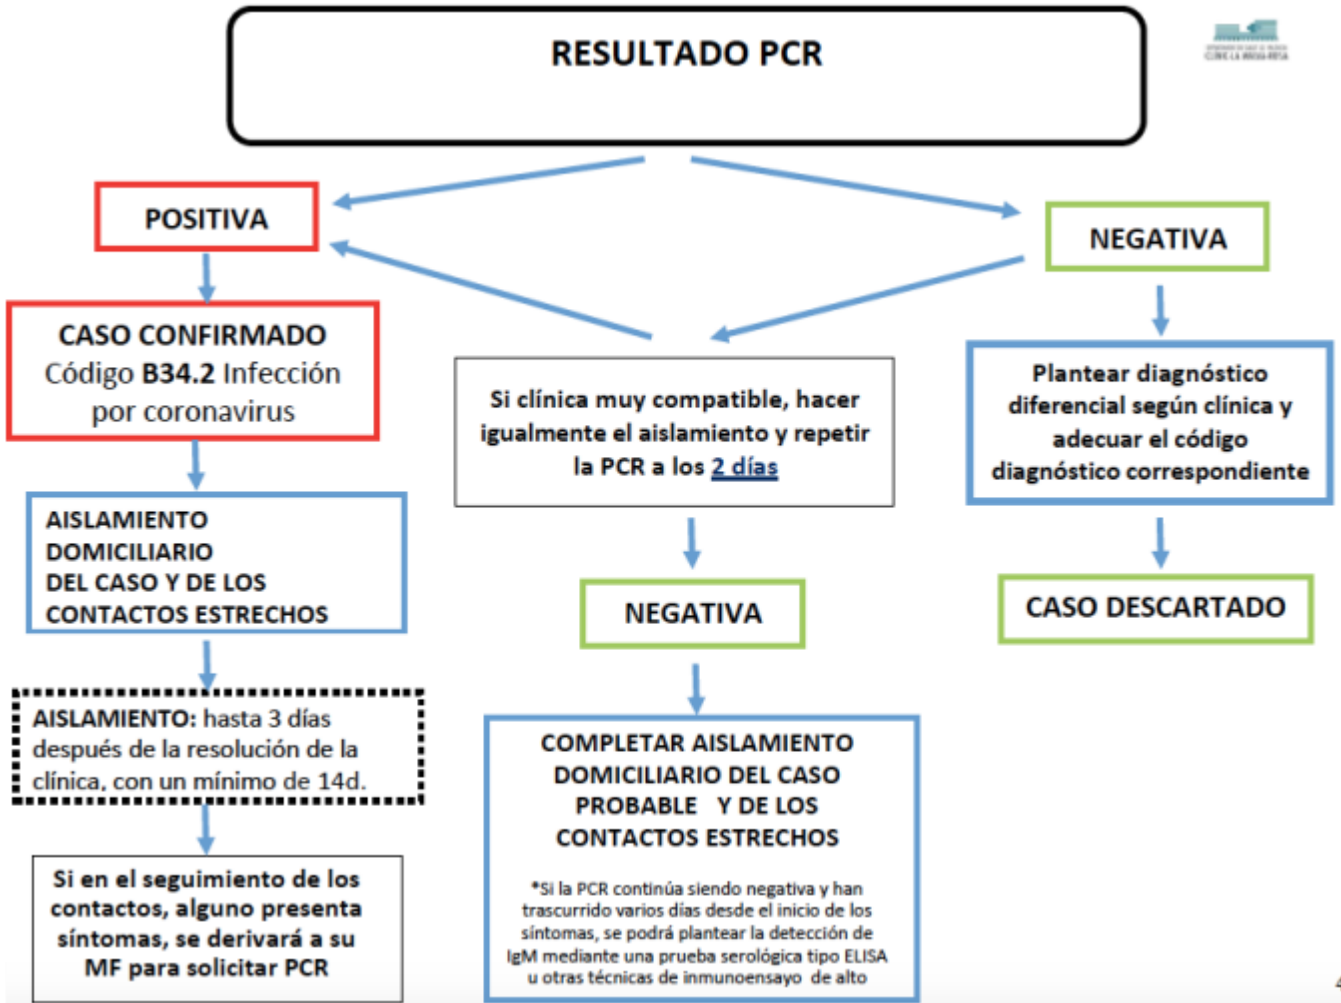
RESULTADO PCR

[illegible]

POSITIVA

NEGATIVA

CASO CONFIRMADO
Código **B34.2** Infección por coronavirus

AISLAMIENTO DOMICILIARIO DEL CASO Y DE LOS CONTACTOS ESTRECHOS

AISLAMIENTO: hasta 3 días después de la resolución de la clínica, con un mínimo de 14d.

Si en el seguimiento de los contactos, alguno presenta síntomas, se derivará a su MF para solicitar PCR

Si clínica muy compatible, hacer igualmente el aislamiento y repetir la PCR a los 2 días

NEGATIVA

COMPLETAR AISLAMIENTO DOMICILIARIO DEL CASO PROBABLE Y DE LOS CONTACTOS ESTRECHOS

*Si la PCR continúa siendo negativa y han trascurrido varios días desde el inicio de los síntomas, se podrá plantear la detección de IgM mediante una prueba serológica tipo ELISA u otras técnicas de inmunoensayo de alto

Plantear diagnóstico diferencial según clínica y adecuar el código diagnóstico correspondiente

CASO DESCARTADO

4